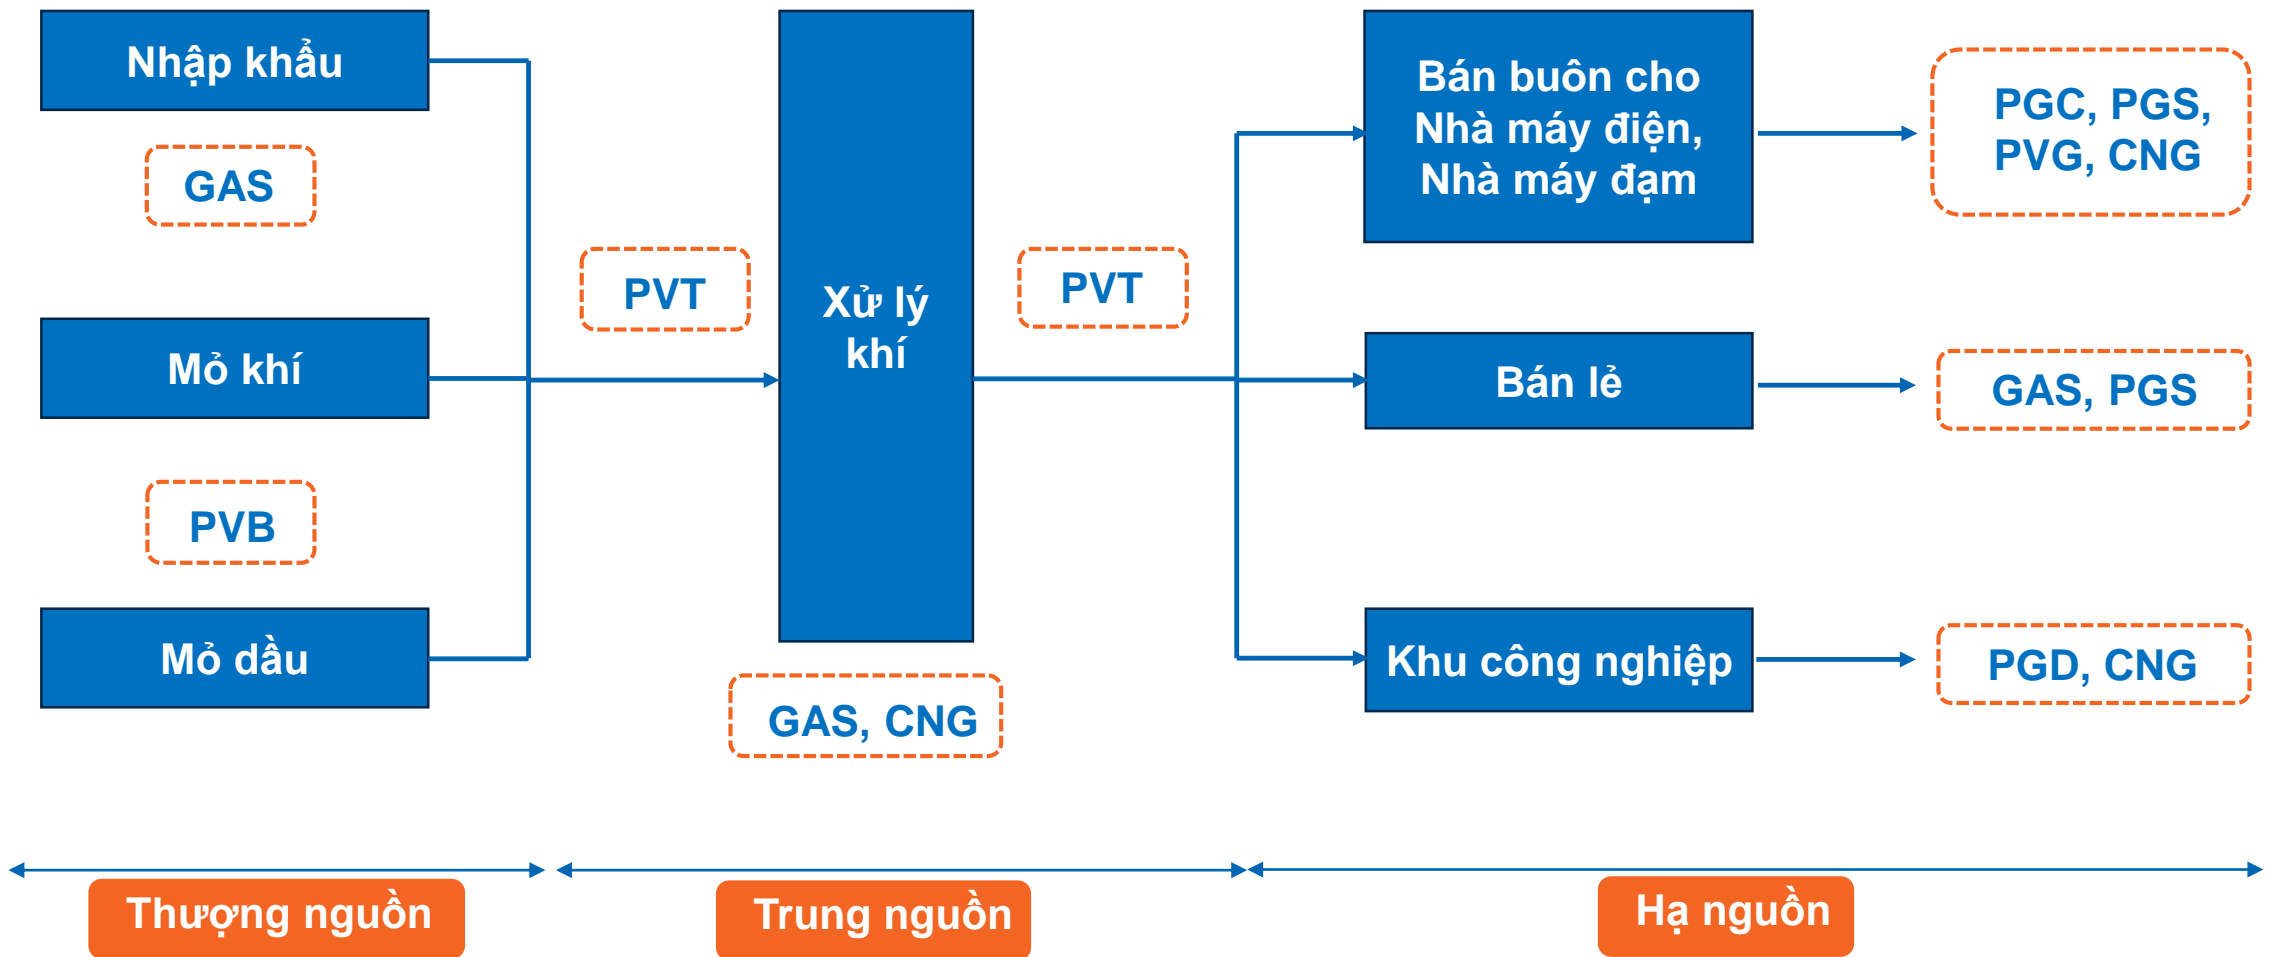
Nhập khẩu

GAS

Mỏ khí

PVB

Mỏ dầu

PVT

Xử lý khí

GAS, CNG

PVT

Bán buôn cho Nhà máy điện, Nhà máy đạm

PGC, PGS, PVG, CNG

Bán lẻ

GAS, PGS

Khu công nghiệp

PGD, CNG

Thượng nguồn

Trung nguồn

Hạ nguồn